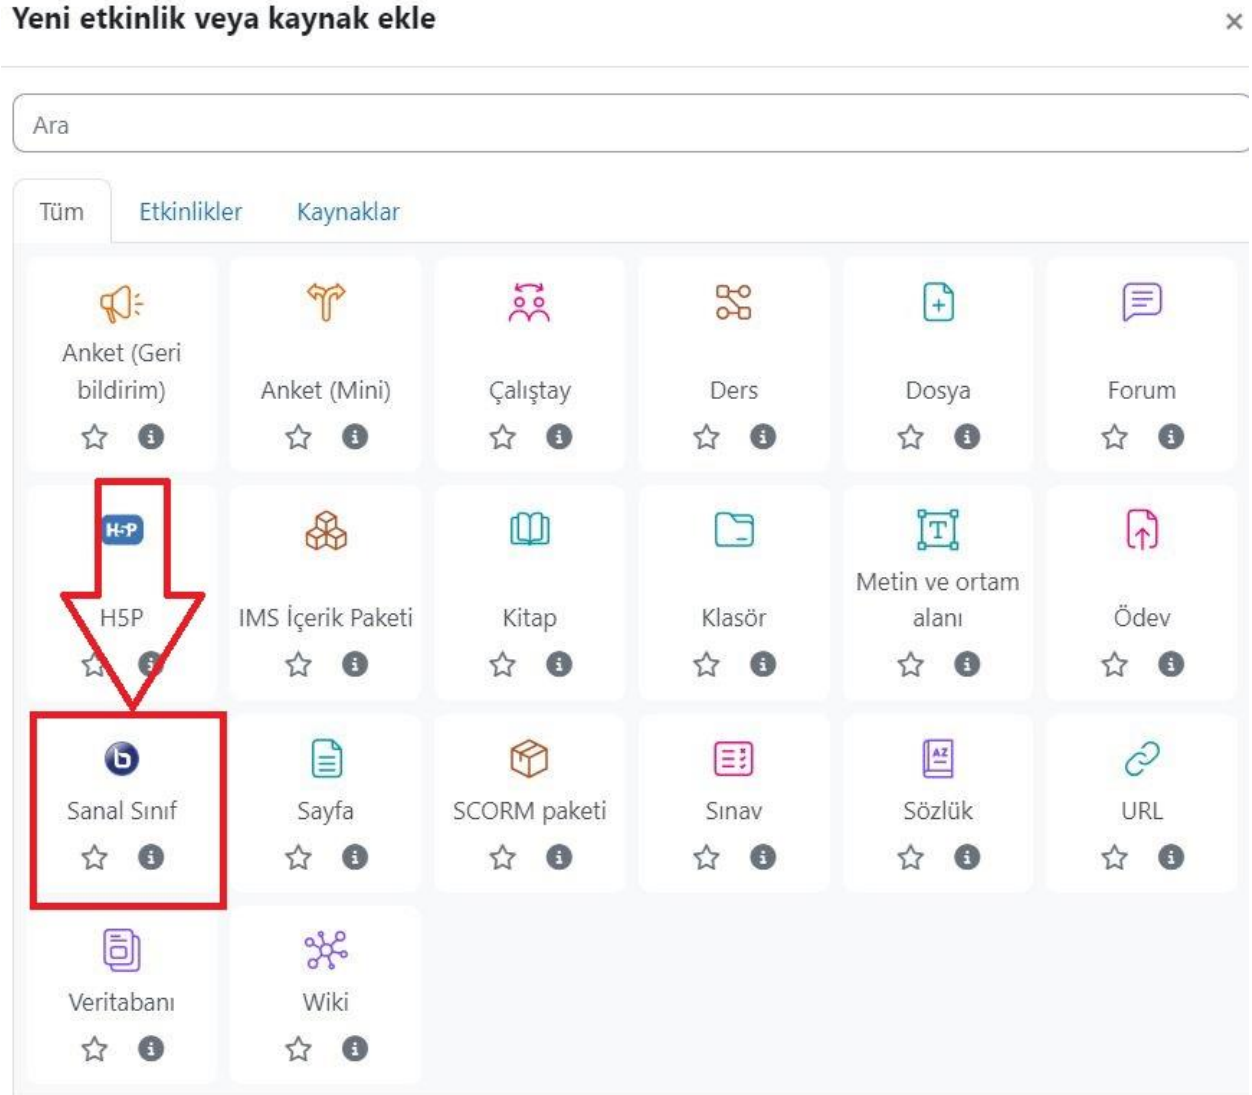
Yeni etkinlik veya kaynak ekle

×

Ara

Tüm Etkinlikler Kaynaklar

Anket (Geri bildirim)

Anket (Mini)

Çalıştay

Ders

Dosya

Forum

H5P

H5P

IMS İçerik Paketi

Kitap

Klasör

Metin ve ortam alanı

Ödev

Sanal Sınıf

Sayfa

SCORM paketi

Sınav

Sözlük

URL

Veritabanı

Wiki